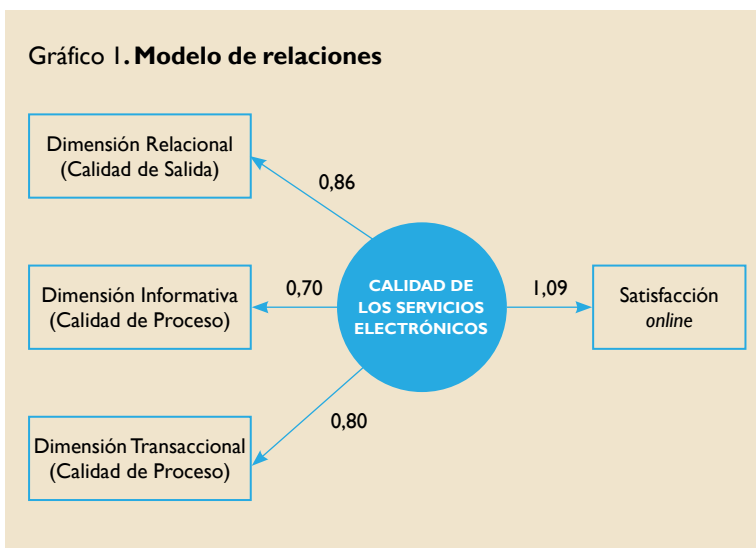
Gráfico 1. **Modelo de relaciones**

Dimensión Relacional (Calidad de Salida)

0,86

Dimensión Informativa (Calidad de Proceso)

0,70

CALIDAD DE LOS SERVICIOS ELECTRÓNICOS

1,09

Satisfacción *online*

0,80

Dimensión Transaccional (Calidad de Proceso)